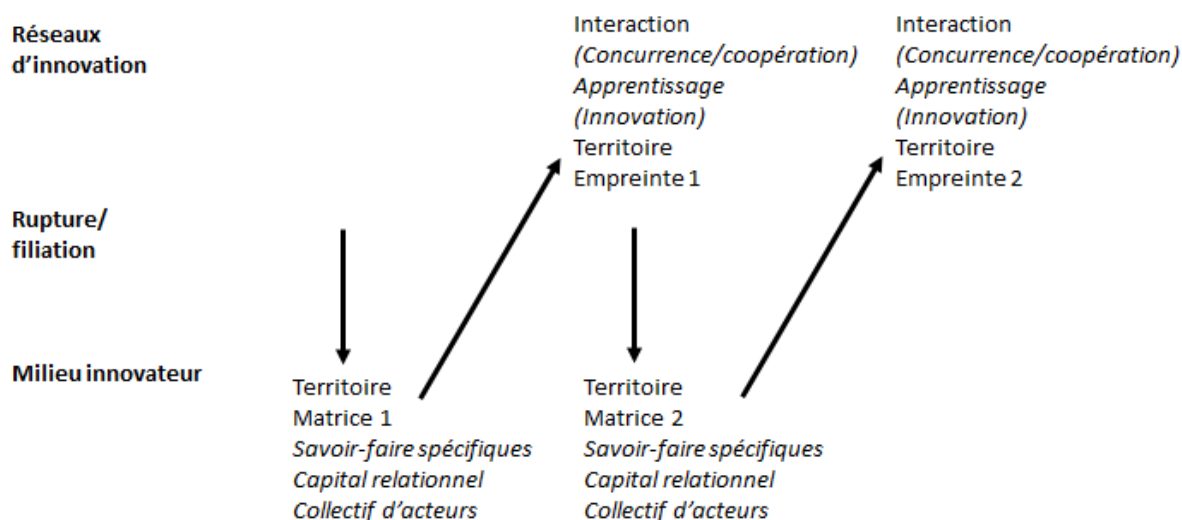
Réseaux d'innovation

Interaction
(Concurrence/coopération)
Apprentissage
(Innovation)
Territoire
Empreinte 1

Interaction
(Concurrence/coopération)
Apprentissage
(Innovation)
Territoire
Empreinte 2

Rupture/ filiation

Milieu innovateur

Territoire
Matrice 1
Savoir-faire spécifiques
Capital relationnel
Collectif d'acteurs

Territoire
Matrice 2
Savoir-faire spécifiques
Capital relationnel
Collectif d'acteurs